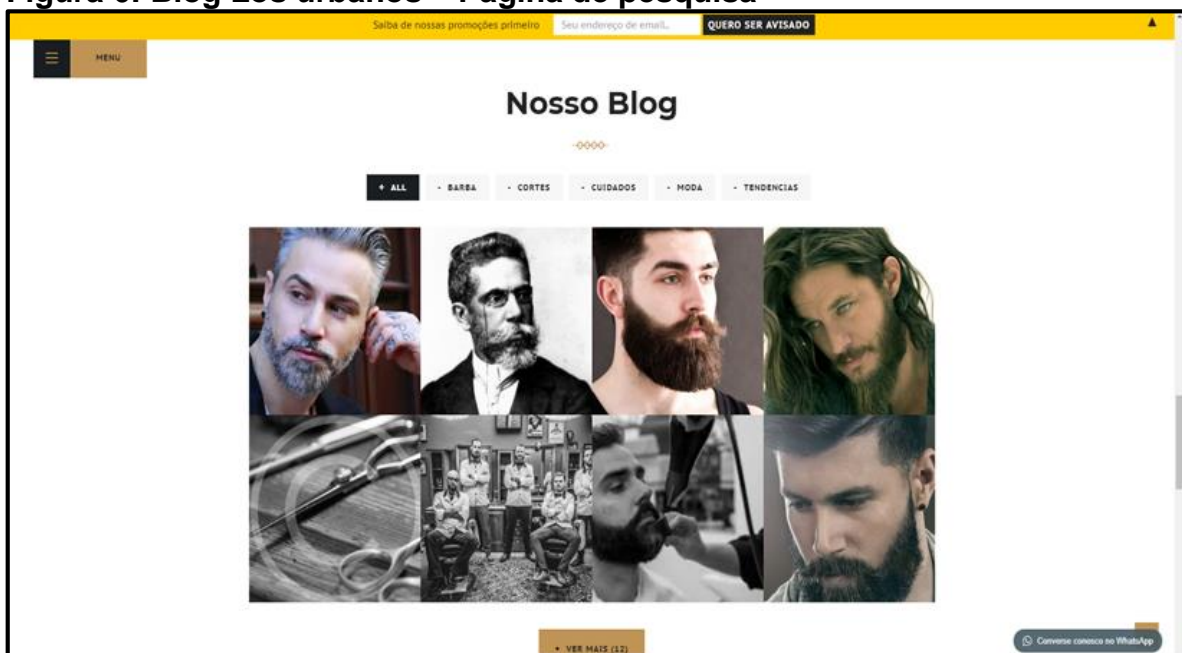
Figura 6: Blog Los urbanos – Página de pesquisa

Saiba de nossas promoções primeiro

Seu endereço de email...

QUERO SER AVISADO

MENU

Nosso Blog

+ ALL

- BARBA

- CORTES

- CUIDADOS

- MODA

- TENDENCIAS

+ VER MAIS (12)

Converse conosco no WhatsApp